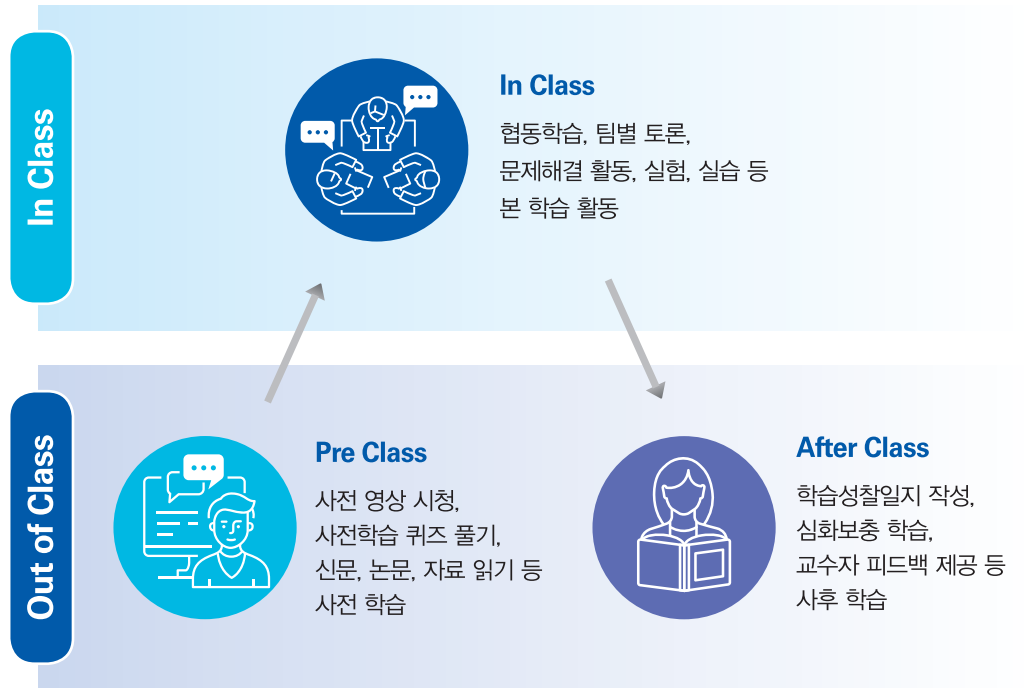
In Class

In Class

협동학습, 팀별 토론, 문제해결 활동, 실험, 실습 등 본 학습 활동

Out of Class

Pre Class

사전 영상 시청, 사전학습 퀴즈 풀기, 신문, 논문, 자료 읽기 등 사전 학습

After Class

학습성찰일지 작성, 심화보충 학습, 교수자 피드백 제공 등 사후 학습